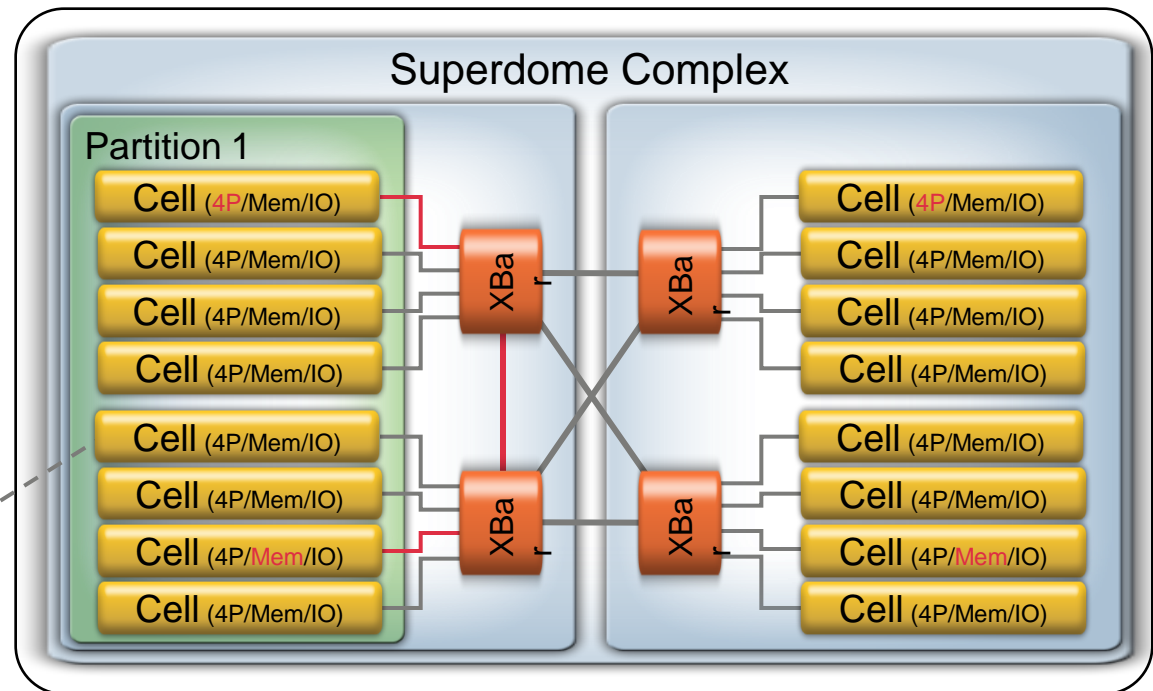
Superdome Complex

Partition 1

Cell (4P/Mem/IO)
Cell (4P/Mem/IO)
Cell (4P/Mem/IO)
Cell (4P/Mem/IO)
Cell (4P/Mem/IO)
Cell (4P/Mem/IO)
Cell (4P/Mem/IO)
Cell (4P/Mem/IO)

XBar
XBar
XBar
XBar

Cell (4P/Mem/IO)
Cell (4P/Mem/IO)
Cell (4P/Mem/IO)
Cell (4P/Mem/IO)
Cell (4P/Mem/IO)
Cell (4P/Mem/IO)
Cell (4P/Mem/IO)
Cell (4P/Mem/IO)